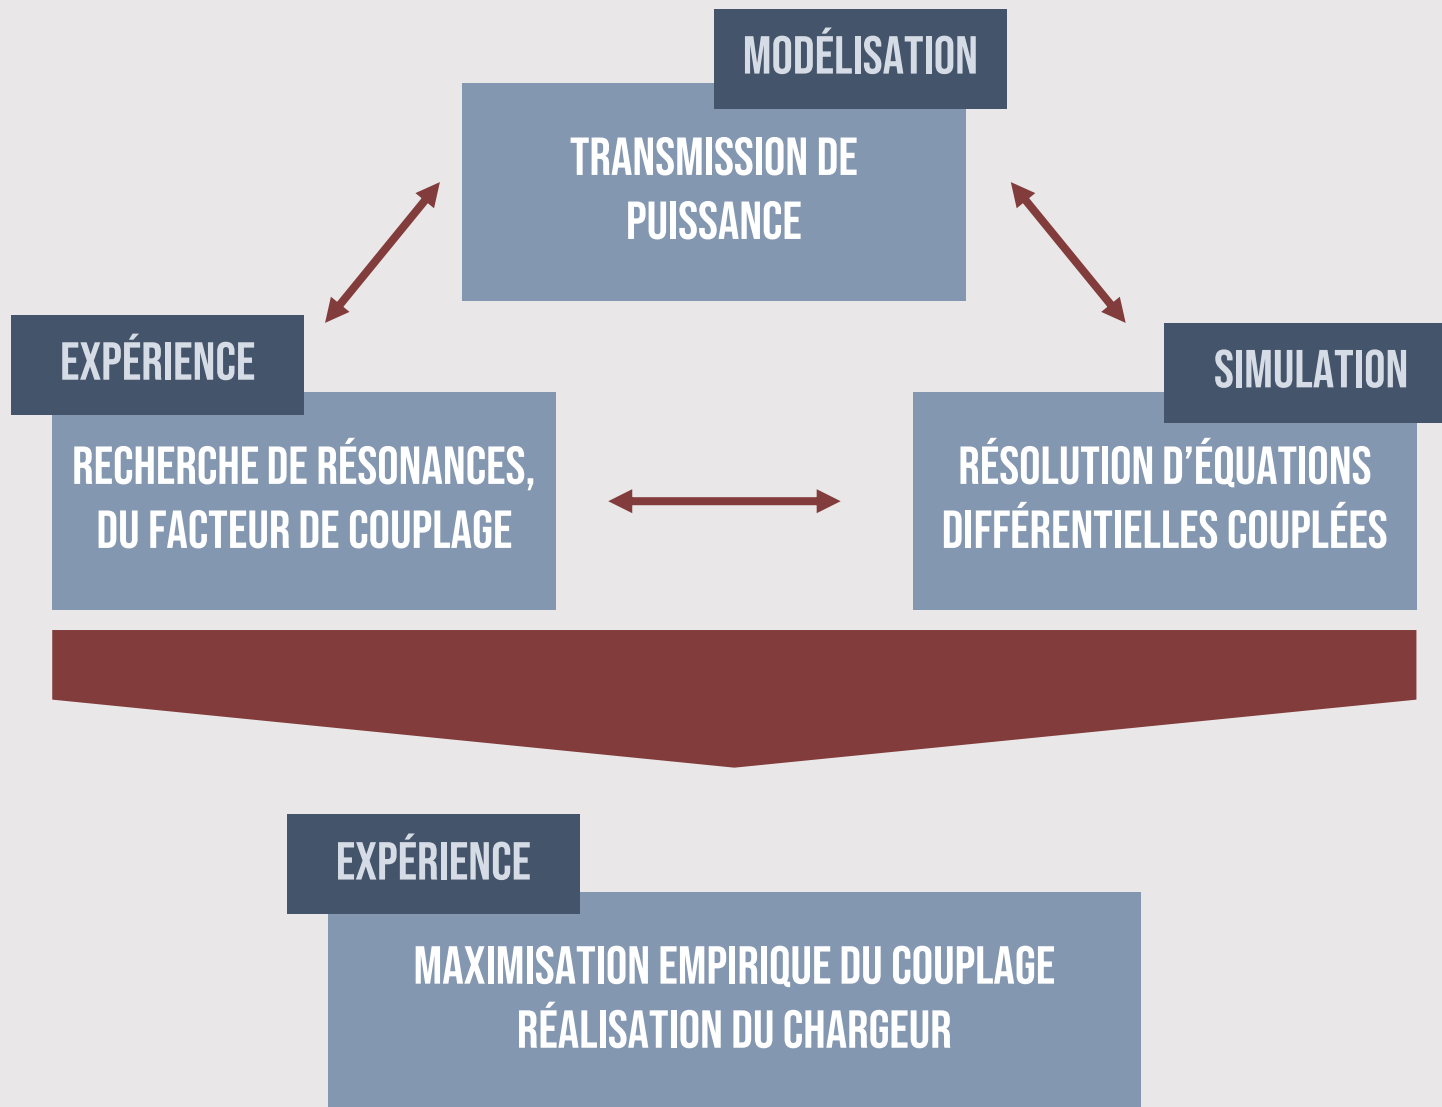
MODÉLISATION

TRANSMISSION DE PUISSANCE

EXPÉRIENCE

RECHERCHE DE RÉSONANCES, DU FACTEUR DE COUPLAGE

SIMULATION

RÉSOLUTION D'ÉQUATIONS DIFFÉRENTIELLES COUPLÉES

EXPÉRIENCE

MAXIMISATION EMPIRIQUE DU COUPLAGE
RÉALISATION DU CHARGEUR